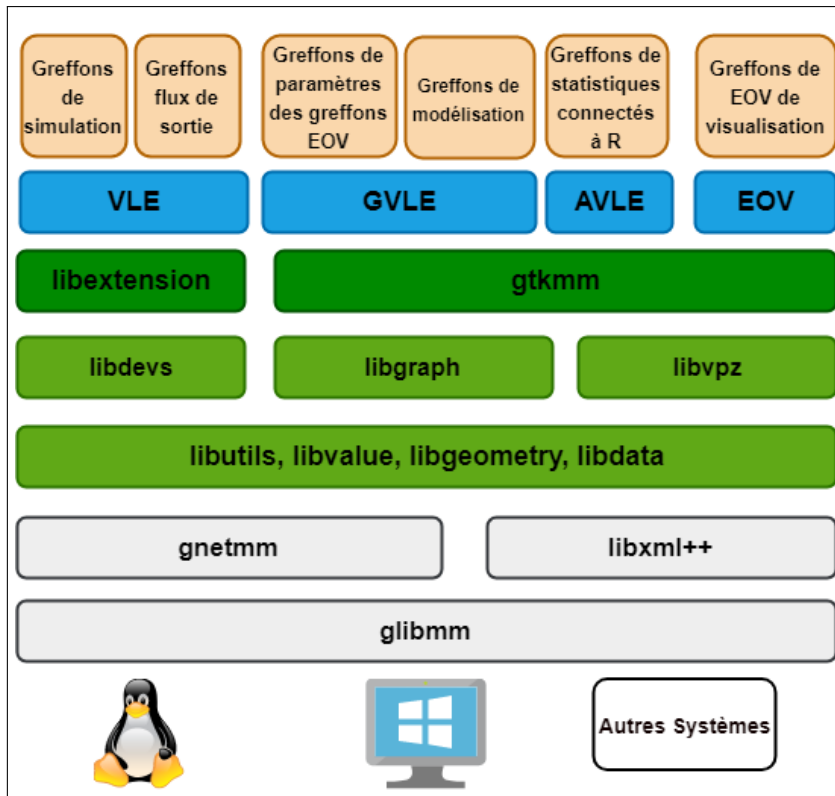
Greffons de simulation

Greffons flux de sortie

Greffons de paramètres des greffons EOV

Greffons de modélisation

Greffons de statistiques connectés à R

Greffons de EOV de visualisation

VLE

GVLE

AVLE

EOV

libextension

gtkmm

libdevs

libgraph

libvpz

libutils, libvalue, libgeometry, libdata

gnetmm

libxml++

glibmm

Autres Systèmes